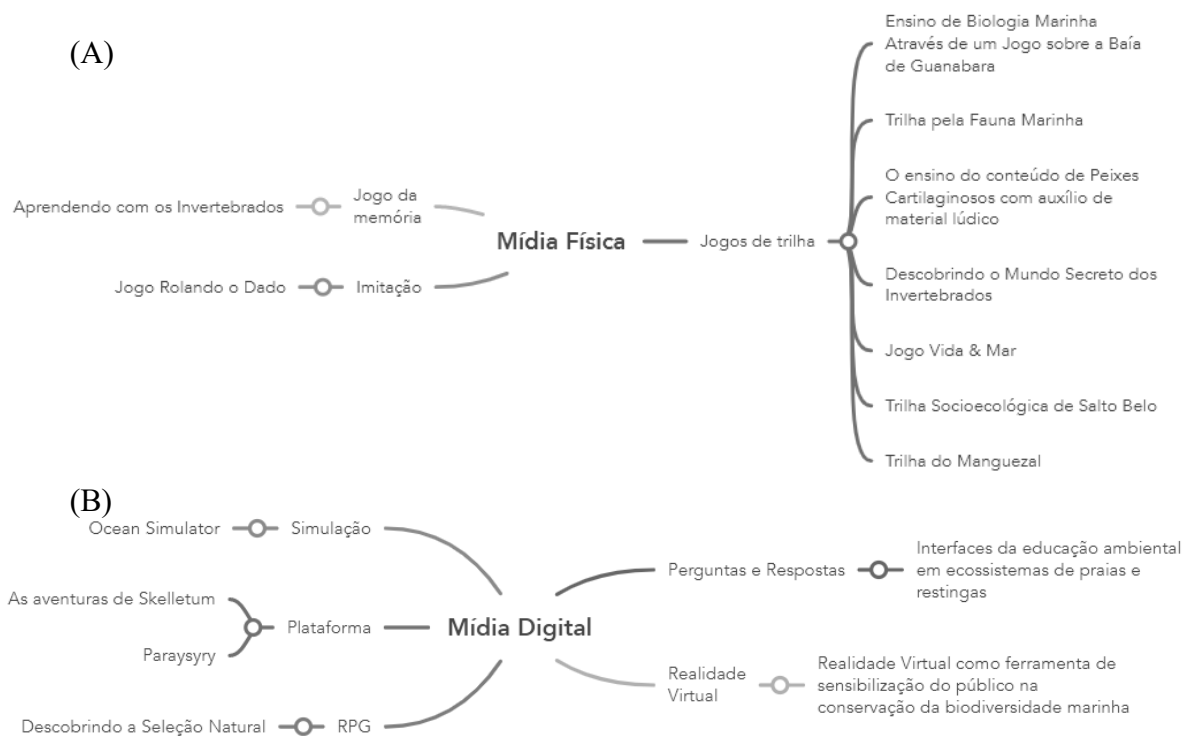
(A)

Aprendendo com os Invertebrados

Jogo da memória

Jogo Rolando o Dado

Imitação

Mídia Física

Jogos de trilha

Ensino de Biologia Marinha Através de um Jogo sobre a Baía de Guanabara

Trilha pela Fauna Marinha

O ensino do conteúdo de Peixes Cartilaginosos com auxílio de material lúdico

Descobrindo o Mundo Secreto dos Invertebrados

Jogo Vida & Mar

Trilha Socioecológica de Salto Belo

Trilha do Manguezal

(B)

Ocean Simulator

Simulação

As aventuras de Skelletum

Paraysyry

Plataforma

Descobrindo a Seleção Natural

RPG

Mídia Digital

Perguntas e Respostas

Interfaces da educação ambiental em ecossistemas de praias e restingas

Realidade Virtual

Realidade Virtual como ferramenta de sensibilização do público na conservação da biodiversidade marinha